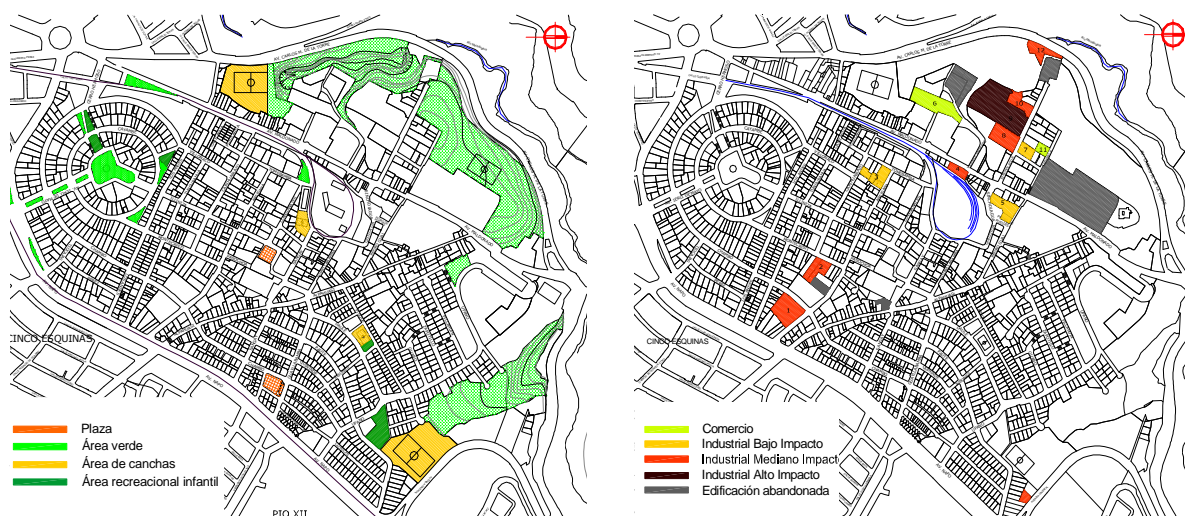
AV. CARLOS M. DE LA TORRE

CINCO ESQUINAS

Plaza
Área verde
Área de canchas
Área recreacional infantil

PIO XII

AV. CARLOS M. DE LA TORRE

CINCO ESQUINAS

Comercio
Industrial Bajo Impacto
Industrial Mediano Impact
Industrial Alto Impacto
Edificación abandonada

1
2
3
4
5
6
7
8
9
10
11
12